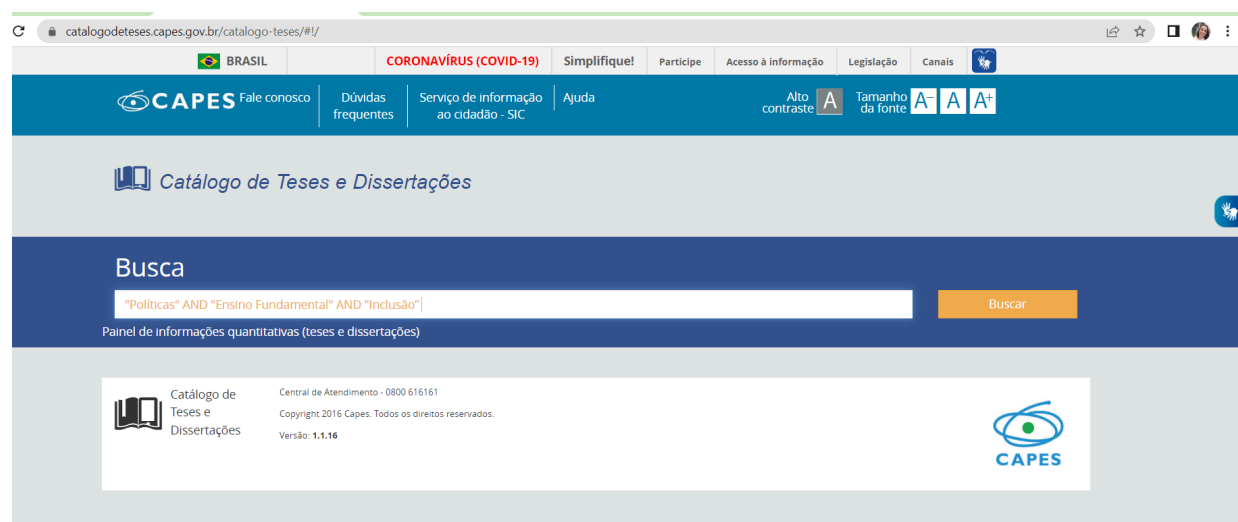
catalogodeteses.capes.gov.br/catalogo-teses/#!/

BRASIL | CORONAVÍRUS (COVID-19) | Simplifique! | Participe | Acesso à informação | Legislação | Canais

CAPES Fale conosco | Dúvidas frequentes | Serviço de informação ao cidadão - SIC | Ajuda

Alto contraste A Tamanho da fonte A⁻ A A⁺

Catálogo de Teses e Dissertações

Busca

"Políticas" AND "Ensino Fundamental" AND "Inclusão"

Buscar

Painel de informações quantitativas (teses e dissertações)

Catálogo de Teses e Dissertações

Central de Atendimento - 0800 616161

Copyright 2016 Capes. Todos os direitos reservados.

Versão: 1.1.16

CAPES